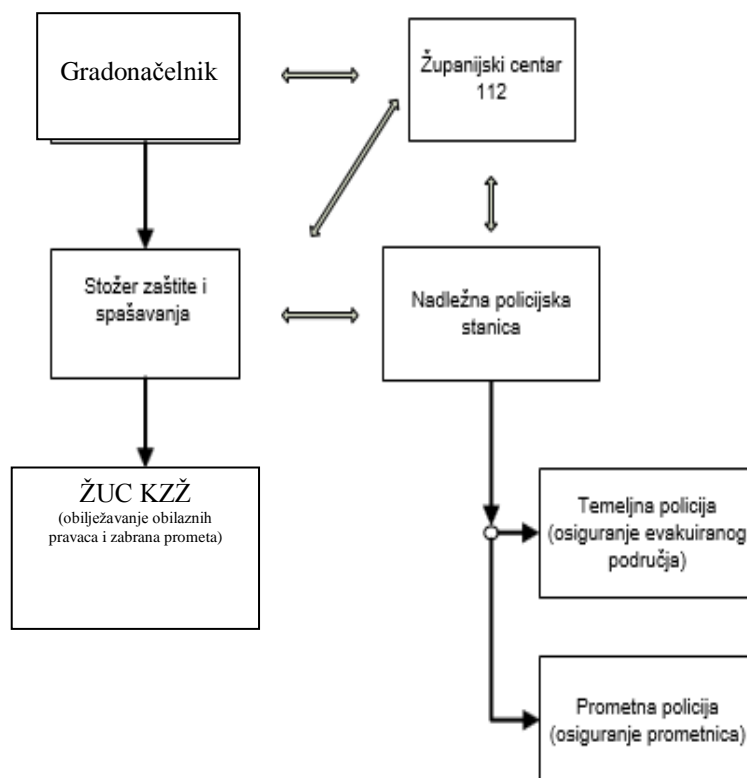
Gradonačelnik

Županijski centar 112

Stožer zaštite i spašavanja

Nadležna policijska stanica

ŽUC KZŽ
(obilježavanje obilaznih pravaca i zabrana prometa)

Temeljna policija (osiguranje evakuiranog područja)

Prometna policija (osiguranje prometnica)